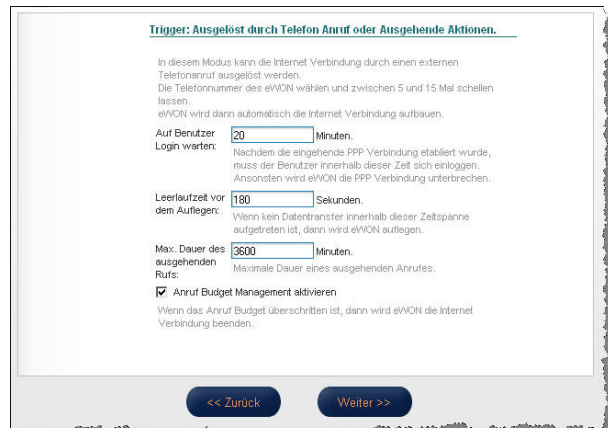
Trigger: Ausgelöst durch Telefon Anruf oder Ausgehende Aktionen.

In diesem Modus kann die Internet Verbindung durch einen externen Telefonanruf ausgelöst werden.
Die Telefonnummer des eWON wählen und zwischen 5 und 15 Mal schellen lassen.
eWON wird dann automatisch die Internet Verbindung aufbauen.

Auf Benutzer Login warten: 20 Minuten.
Nachdem die eingehende PPP Verbindung etabliert wurde, muss der Benutzer innerhalb dieser Zeit sich einloggen. Ansonsten wird eWON die PPP Verbindung unterbrechen.

Leerlaufzeit vor dem Auflegen: 180 Sekunden.
Wenn kein Datentransfer innerhalb dieser Zeitspanne aufgetreten ist, dann wird eWON auflegen.

Max. Dauer des ausgehenden Rufs: 3600 Minuten.
Maximale Dauer eines ausgehenden Anrufes.

☑ Anruf Budget Management aktivieren
Wenn das Anruf Budget überschritten ist, dann wird eWON die Internet Verbindung beenden.

<< Zurück

Weiter >>